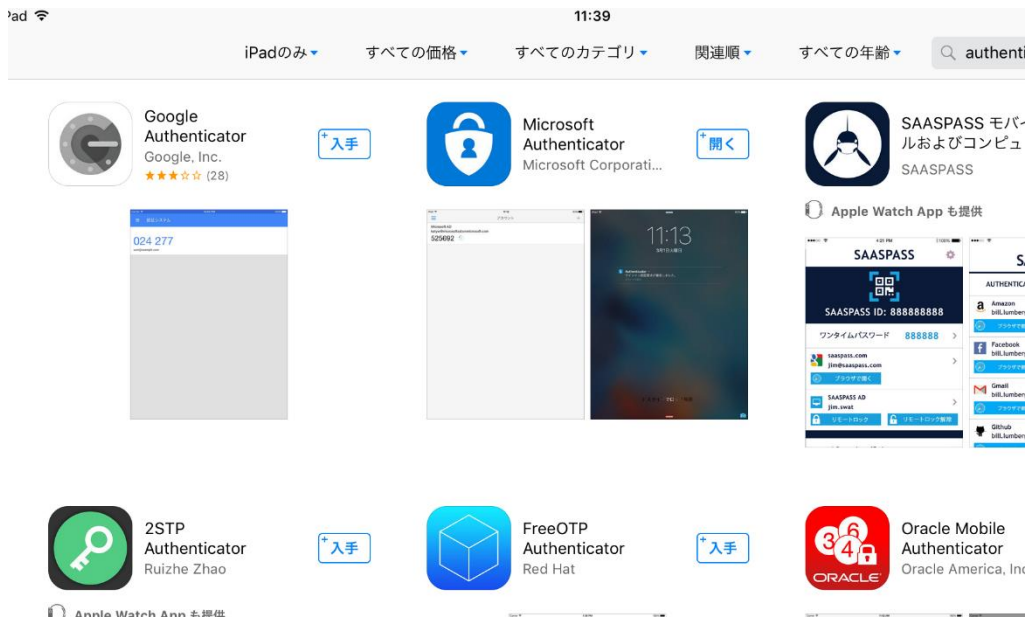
Pad
11:39
iPadのみ
すべての価格
すべてのカテゴリ
関連順
すべての年齢
authenti

Google Authenticator
Google, Inc.
(28)
入手

024 277

Microsoft Authenticator
Microsoft Corporati...
開く

525692

11:13

SAASPASS モバイ ルおよびコンピュ
SAASPASS
Apple Watch App も提供

SAASPASS
SAASPASS ID: 888888888
ワンタイムパスワード 888888
saaspass.com
jim@saaspass.com
ブラウザで開く
SAASPASS AD
jim.swat
リモートロック
リモートロック解除
AUTHENTICA
Amazon
bill.lumber
Facebook
bill.lumber
Gmail
bill.lumber
Github
bill.lumber

2STP Authenticator
Ruizhe Zhao
入手
Apple Watch App も提供

FreeOTP Authenticator
Red Hat
入手

Oracle Mobile Authenticator
Oracle America, Inc
ORACLE